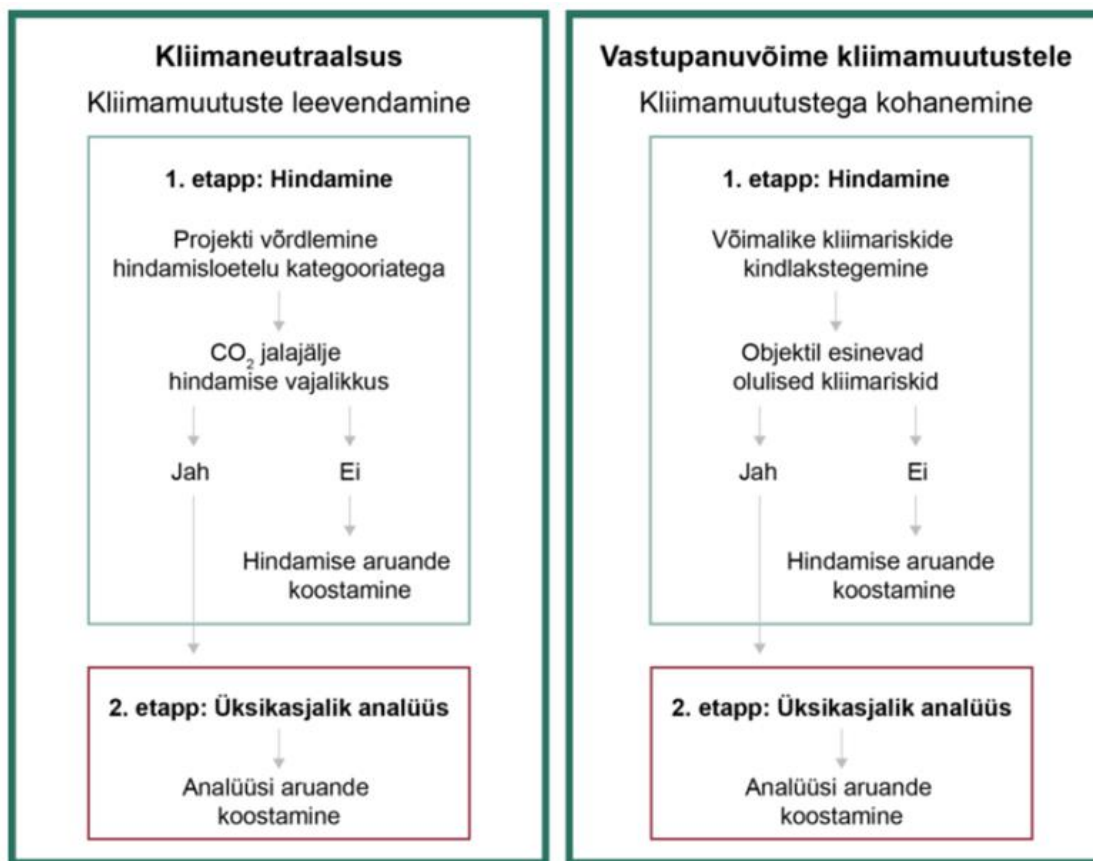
**Kliimaneutraalsus**

Kliimamuutuste leevendamine

**1. etapp: Hindamine**

Projekti võrdlemine hindamisloetelu kategooriatega

$CO_2$ jalajälje hindamise vajalikkus

Jah

Ei

Hindamise aruande koostamine

**2. etapp: Üksikasjalik analüüs**

Analüüsi aruande koostamine

**Vastupanuvõime kliimamuutustele**

Kliimamuutustega kohanemine

**1. etapp: Hindamine**

Võimalike kliimariskide kindlakstegemine

Objektil esinevad olulised kliimariskid

Jah

Ei

Hindamise aruande koostamine

**2. etapp: Üksikasjalik analüüs**

Analüüsi aruande koostamine